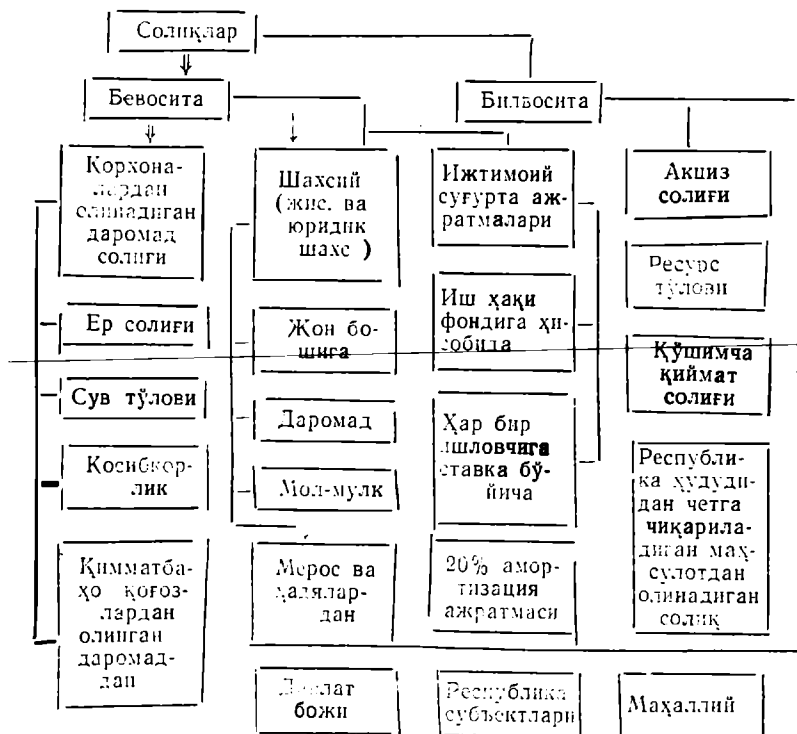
Солиқлар

Бевосита

Билвосита

Корхоналардан олинадиган даромад солиғи

Ер солиғи

Сув тўлови

Косибкорлик

Қимматбаҳо қоғозлардан олинган даромаддан

Шахсий (жис. ва юридик шахс )

Жон бошига

Даромад

Мол-мулк

Мерос ва ҳадялардан

Ижтимоий суғурта ажратмалари

Иш ҳақи фондига ҳисобида

Ҳар бир ишловчига ставка бўйича

20% амортизация ажратмаси

Акциз солиғи

Ресурс тўлови

Қўшимча қиймат солиғи

Республика ҳудудидан четга чиқариладиган маҳсулотдан олинадиган солиқ

Давлат божи

Республика субъектлари

Маҳаллий